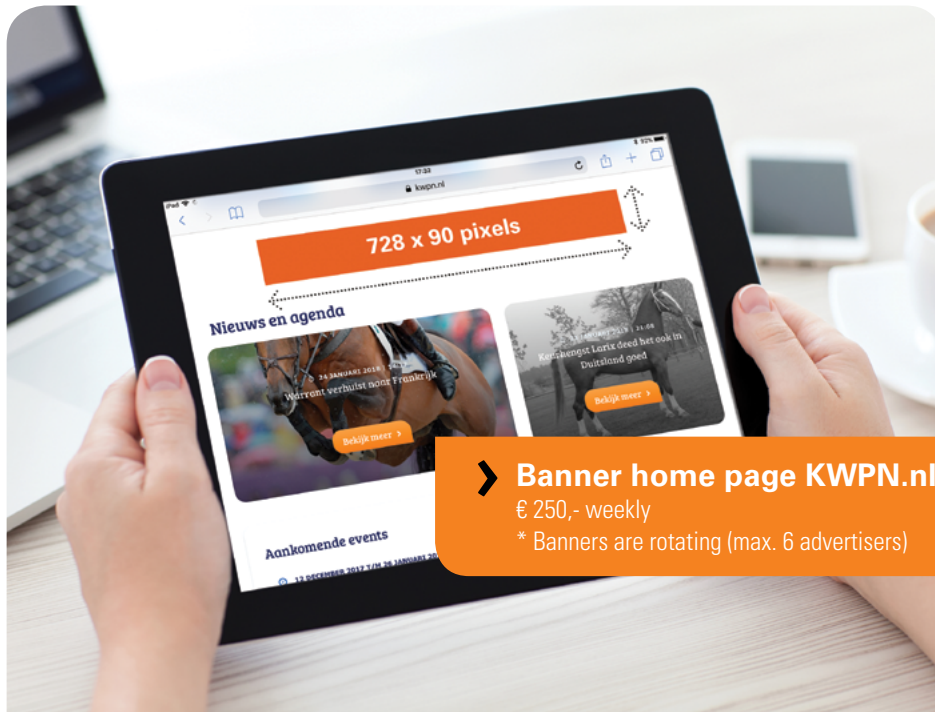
iPad
17:32
92%
kwpn.nl

728 x 90 pixels

Nieuws en agenda

24 JANUARI 2018 | 13:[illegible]
Warrent verhuist naar Frankrijk
Bekijk meer

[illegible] JANUARI 2018 | 21:08
Keurhengst Larix deed het ook in Duitsland goed
Bekijk meer

Aankomende events
12 DECEMBER 2017 T/M 26 JANUARI 20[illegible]

Banner home page KWPN.nl
€ 250,- weekly
* Banners are rotating (max. 6 advertisers)